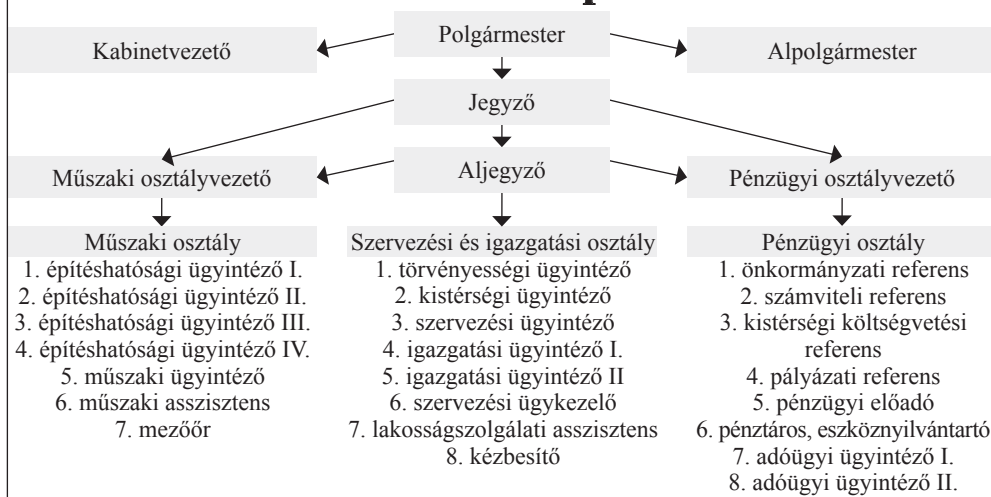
Polgármester

Kabinetvezető

Alpolgármester

Jegyző

Műszaki osztályvezető

Aljegyző

Pénzügyi osztályvezető

Műszaki osztály
1. építéshatósági ügyintéző I.
2. építéshatósági ügyintéző II.
3. építéshatósági ügyintéző III.
4. építéshatósági ügyintéző IV.
5. műszaki ügyintéző
6. műszaki asszisztens
7. mezőőr

Szervezési és igazgatási osztály
1. törvényességi ügyintéző
2. kistérségi ügyintéző
3. szervezési ügyintéző
4. igazgatási ügyintéző I.
5. igazgatási ügyintéző II
6. szervezési ügykezelő
7. lakosságszolgálati asszisztens
8. kézbesítő

Pénzügyi osztály
1. önkormányzati referens
2. számviteli referens
3. kistérségi költségvetési referens
4. pályázati referens
5. pénzügyi előadó
6. pénztáros, eszköznyilvántartó
7. adóügyi ügyintéző I.
8. adóügyi ügyintéző II.